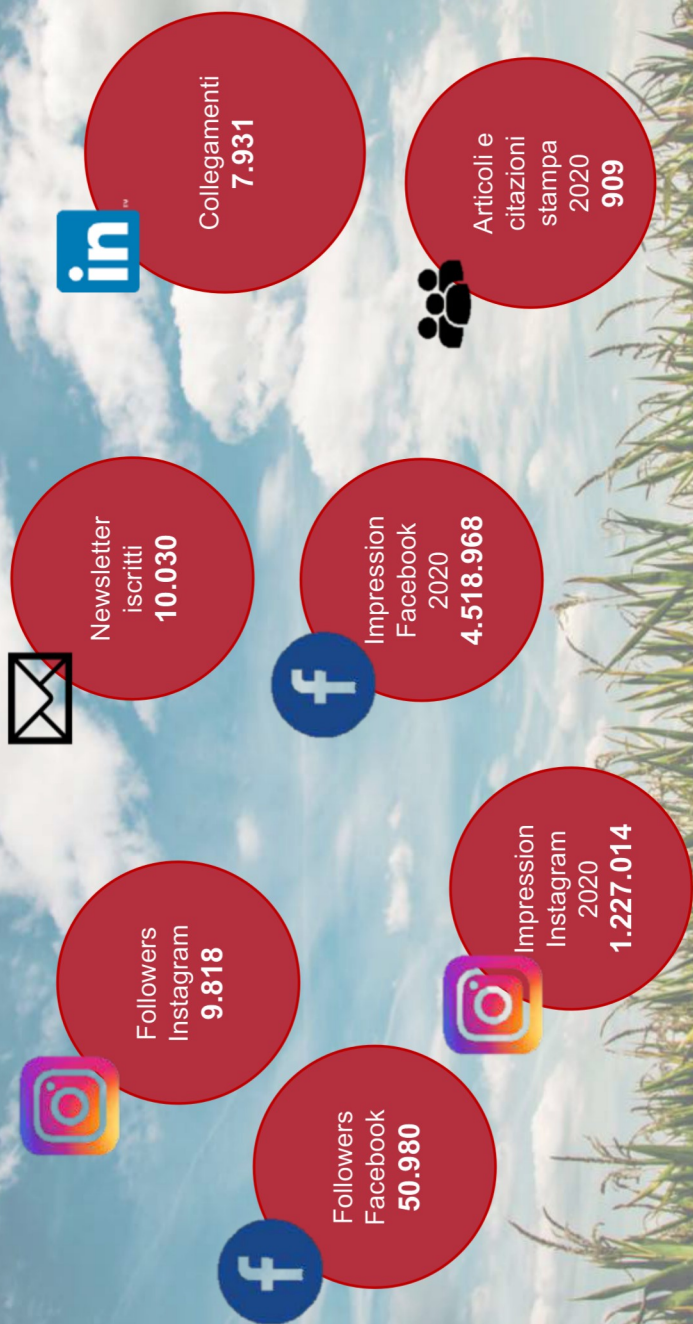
Collegamenti
**7.931**

in

Articoli e citazioni stampa 2020
**909**

Newsletter iscritti
**10.030**

Impression Facebook 2020
**4.518.968**

f

Followers Instagram
**9.818**

Impression Instagram 2020
**1.227.014**

Followers Facebook
**50.980**

f